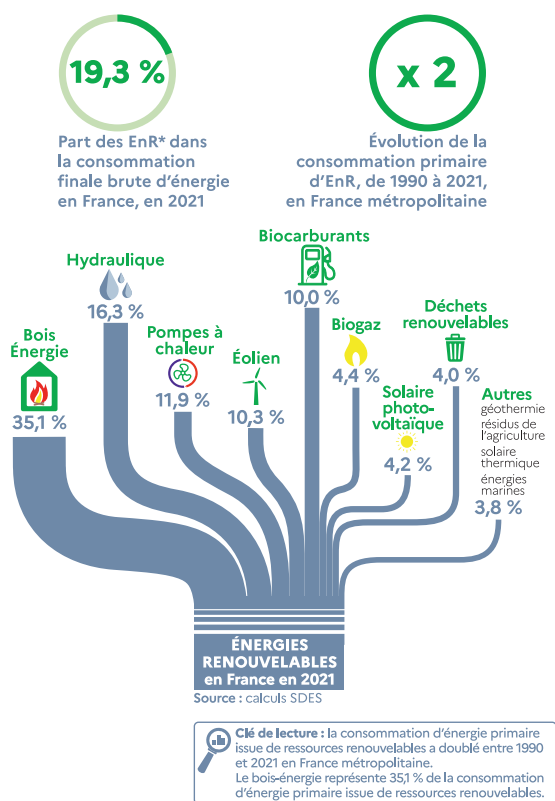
19,3 %

Part des EnR* dans la consommation finale brute d'énergie en France, en 2021

x 2

Évolution de la consommation primaire d'EnR, de 1990 à 2021, en France métropolitaine

Hydraulique
16,3 %

Biocarburants
10,0 %

Bois Énergie
35,1 %

Pompes à chaleur
11,9 %

Éolien
10,3 %

Biogaz
4,4 %

Déchets renouvelables
4,0 %

Solaire photovoltaïque
4,2 %

Autres
géothermie
résidus de l'agriculture
solaire thermique
énergies marines
3,8 %

ÉNERGIES RENOUVELABLES en France en 2021

Source : calculs SDES

Clé de lecture : la consommation d'énergie primaire issue de ressources renouvelables a doublé entre 1990 et 2021 en France métropolitaine.
Le bois-énergie représente 35,1 % de la consommation d'énergie primaire issue de ressources renouvelables.